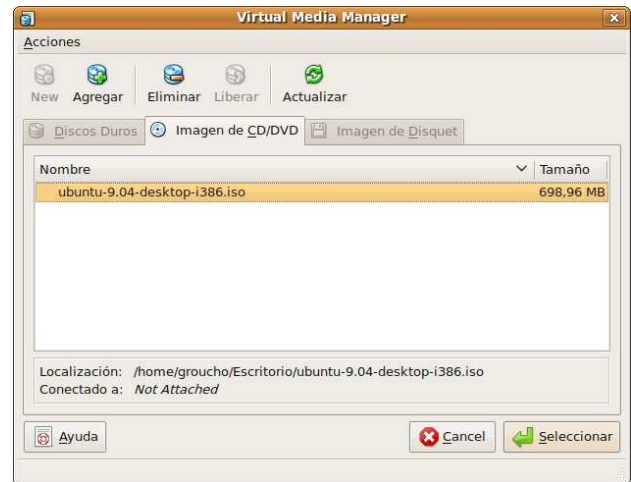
Virtual Media Manager

Acciones

New Agregar Eliminar Liberar Actualizar

Discos Duros Imagen de CD/DVD Imagen de Disquet

| Nombre | Tamaño |
|---|---|
| ubuntu-9.04-desktop-i386.iso | 698,96 MB |

Localización: /home/groucho/Escritorio/ubuntu-9.04-desktop-i386.iso
Conectado a: Not Attached

Ayuda Cancel Seleccionar